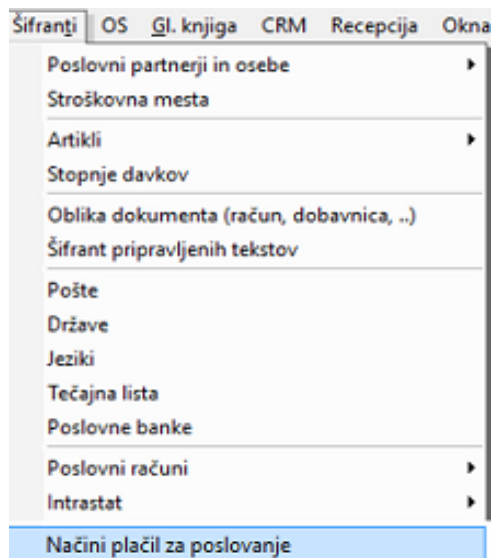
Šifranti OS Gl. knjiga CRM Recepcija Okna

Poslovni partnerji in osebe
Stroškovna mesta
Artikli
Stopnje davkov
Oblika dokumenta (račun, dobavnica, ..)
Šifrant pripravljenih tekstov
Pošte
Države
Jeziki
Tečajna lista
Poslovne banke
Poslovni računi
Intrastat
Načini plačil za poslovanje